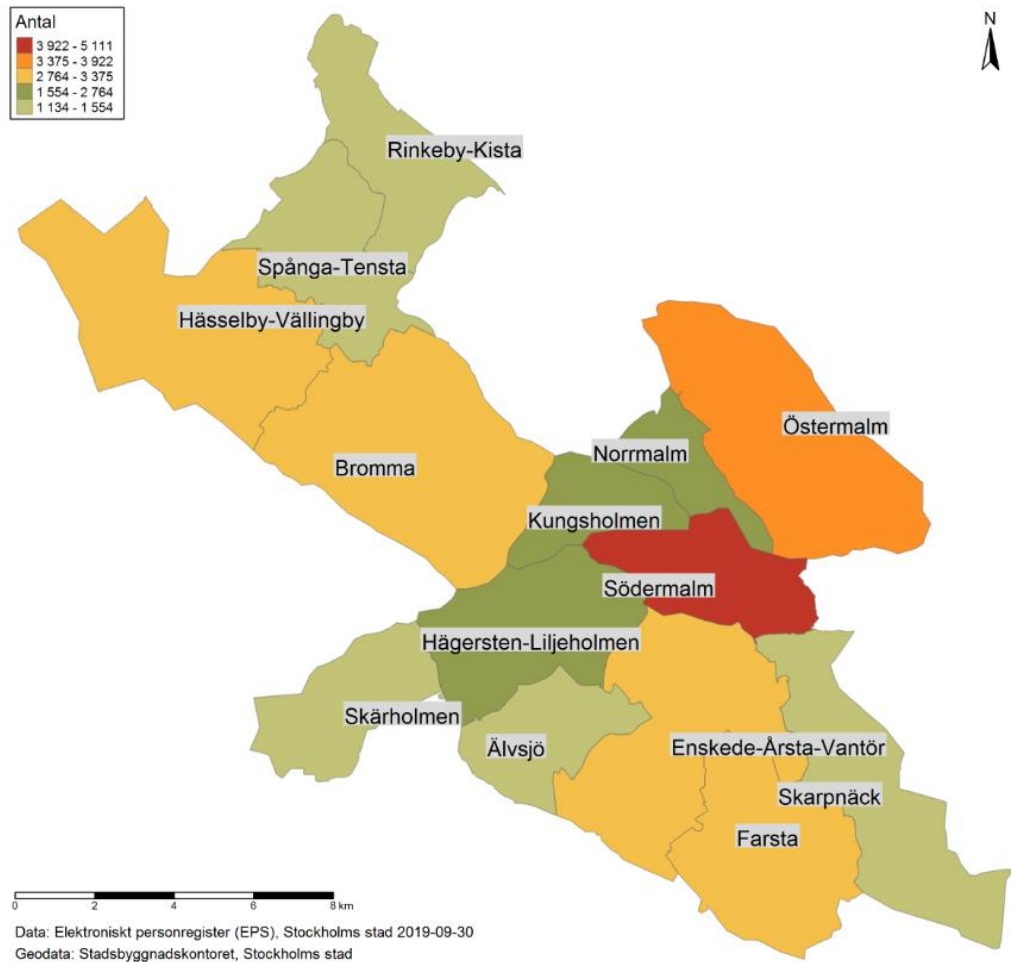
Antal
3 922 - 5 111
3 375 - 3 922
2 764 - 3 375
1 554 - 2 764
1 134 - 1 554

N

Rinkeby-Kista
Spånga-Tensta
Hässelby-Vällingby
Östermalm
Norrmalm
Bromma
Kungsholmen
Södermalm
Hägersten-Liljeholmen
Skärholmen
Älvsjö
Enskede-Årsta-Vantör
Skarpnäck
Farsta

0 2 4 6 8 km

Data: Elektroniskt personregister (EPS), Stockholms stad 2019-09-30
Geodata: Stadsbyggnadskontoret, Stockholms stad